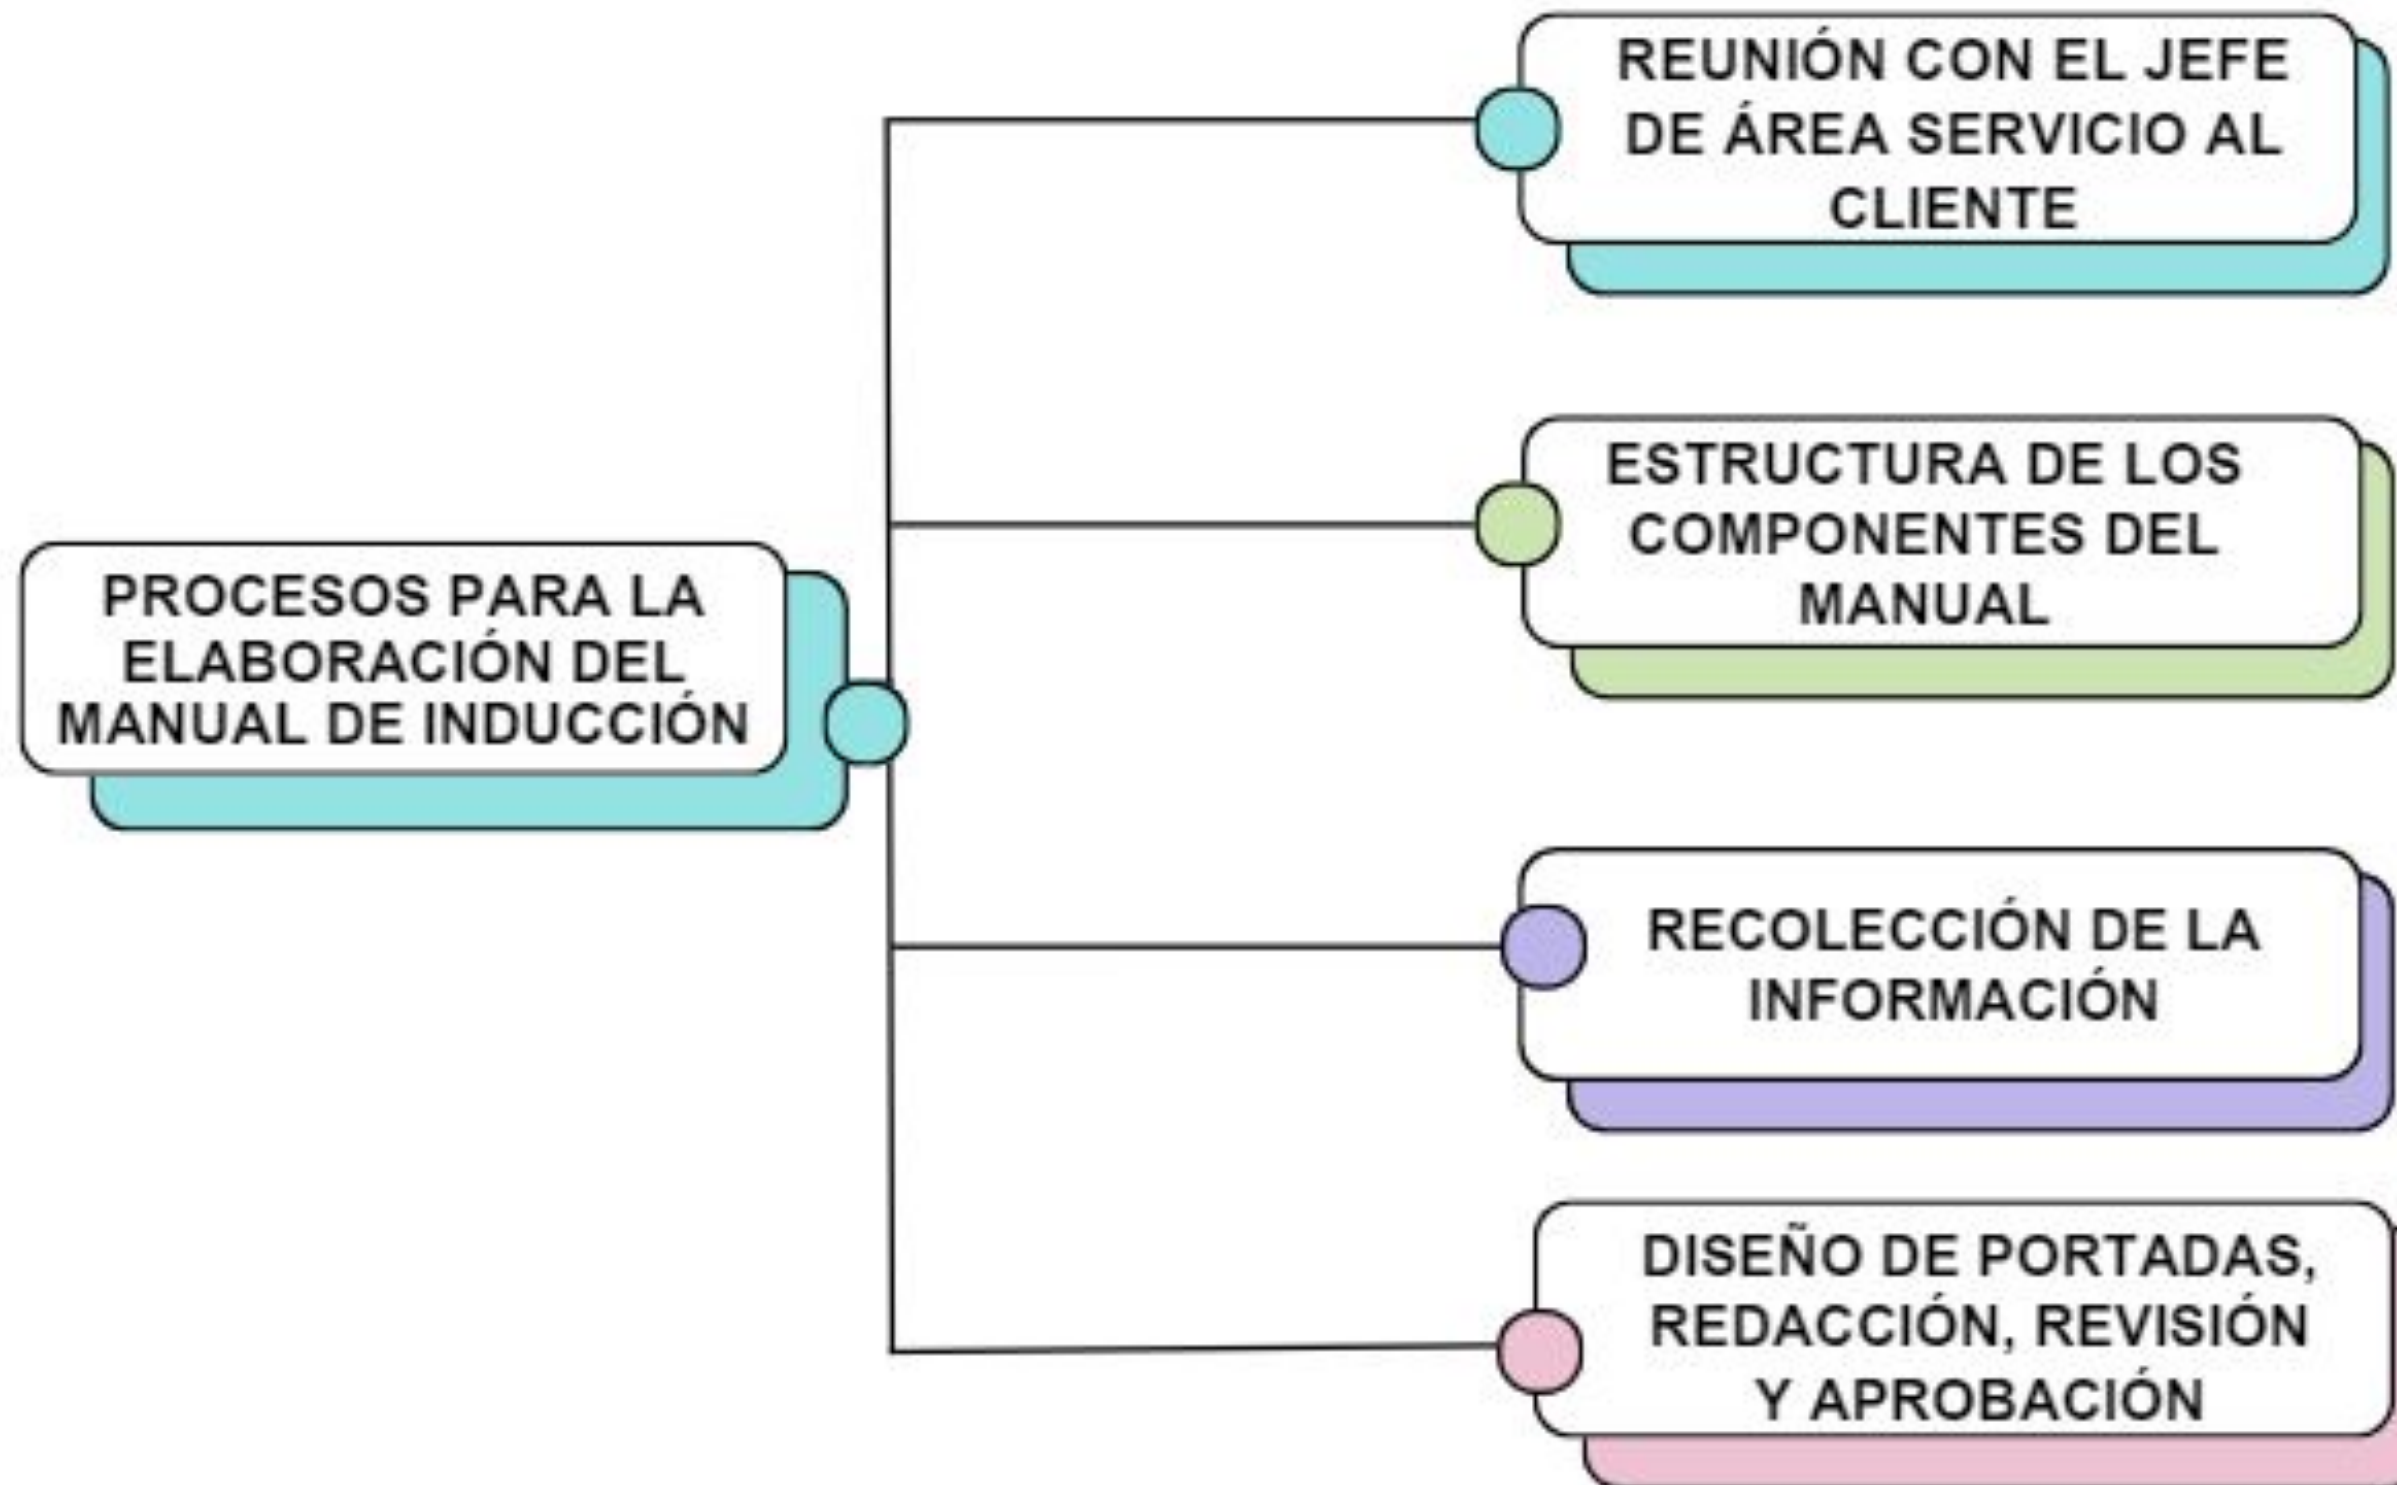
PROCESOS PARA LA ELABORACIÓN DEL MANUAL DE INDUCCIÓN

REUNIÓN CON EL JEFE DE ÁREA SERVICIO AL CLIENTE

ESTRUCTURA DE LOS COMPONENTES DEL MANUAL

RECOLECCIÓN DE LA INFORMACIÓN

DISEÑO DE PORTADAS, REDACCIÓN, REVISIÓN Y APROBACIÓN